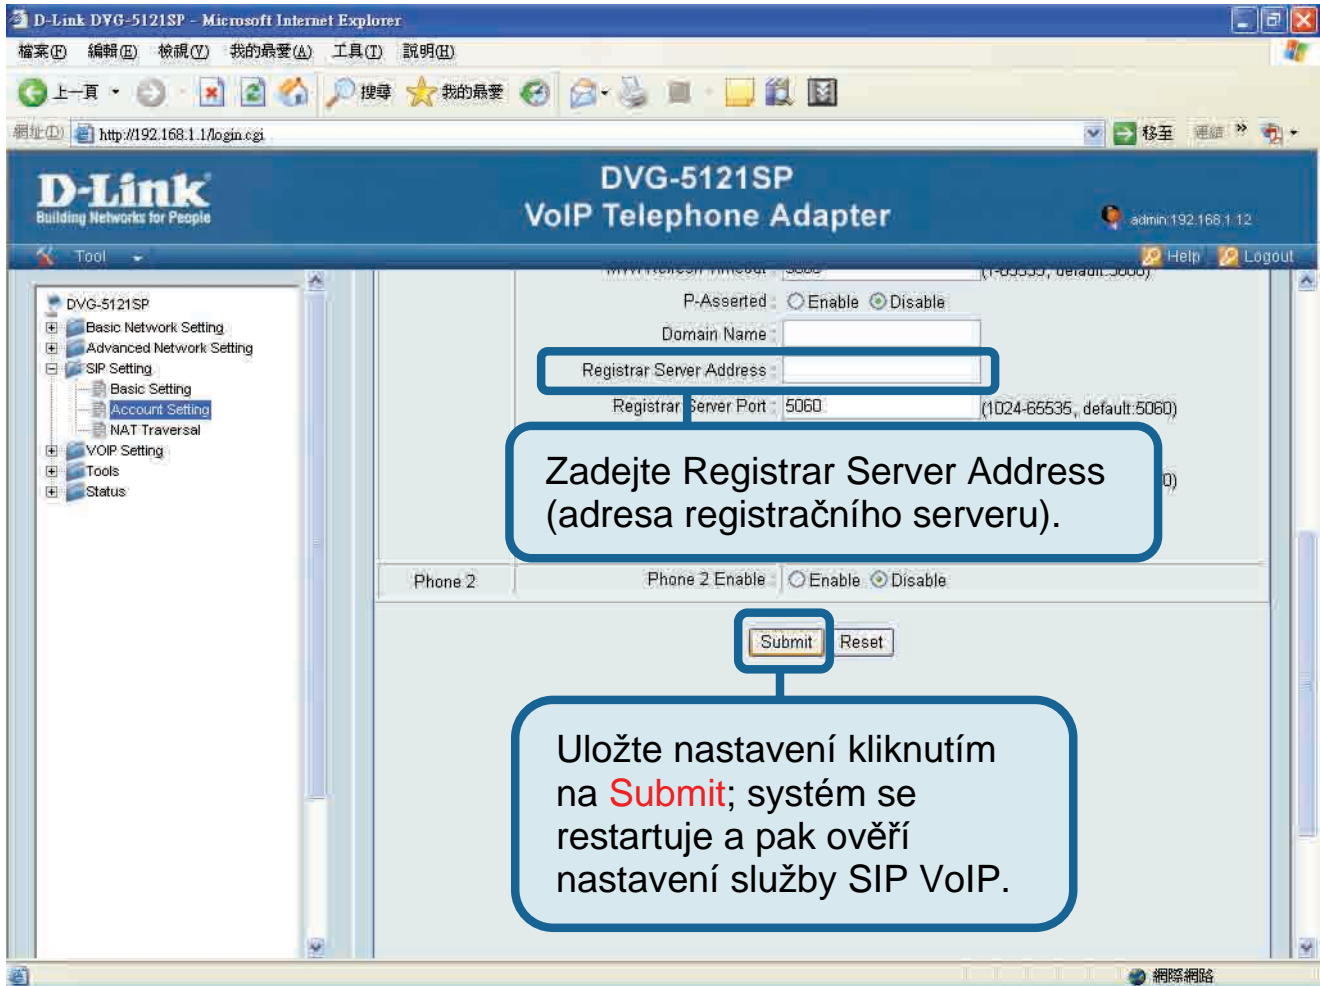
D-Link DVG-5121SP - Microsoft Internet Explorer

檔案(F) 編輯(E) 檢視(V) 我的最愛(A) 工具(T) 說明(H)

上一頁 搜尋 我的最愛

網址(D) http://192.168.1.1/login.cgi 移至 連結

D-Link
Building Networks for People

DVG-5121SP
VoIP Telephone Adapter

admin:192.168.1.12

Tool Help Logout

DVG-5121SP
Basic Network Setting
Advanced Network Setting
SIP Setting
Basic Setting
Account Setting
NAT Traversal
VOIP Setting
Tools
Status

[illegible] (1-65535, default:3600)

P-Asserted: Enable Disable

Domain Name:

Registrar Server Address:

Registrar Server Port: 5060 (1024-65535, default:5060)

Zadejte Registrar Server Address (adresa registračního serveru).

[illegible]0)

Phone 2 | Phone 2 Enable: Enable Disable

Submit Reset

Uložte nastavení kliknutím na Submit; systém se restartuje a pak ověří nastavení služby SIP VoIP.

網際網路